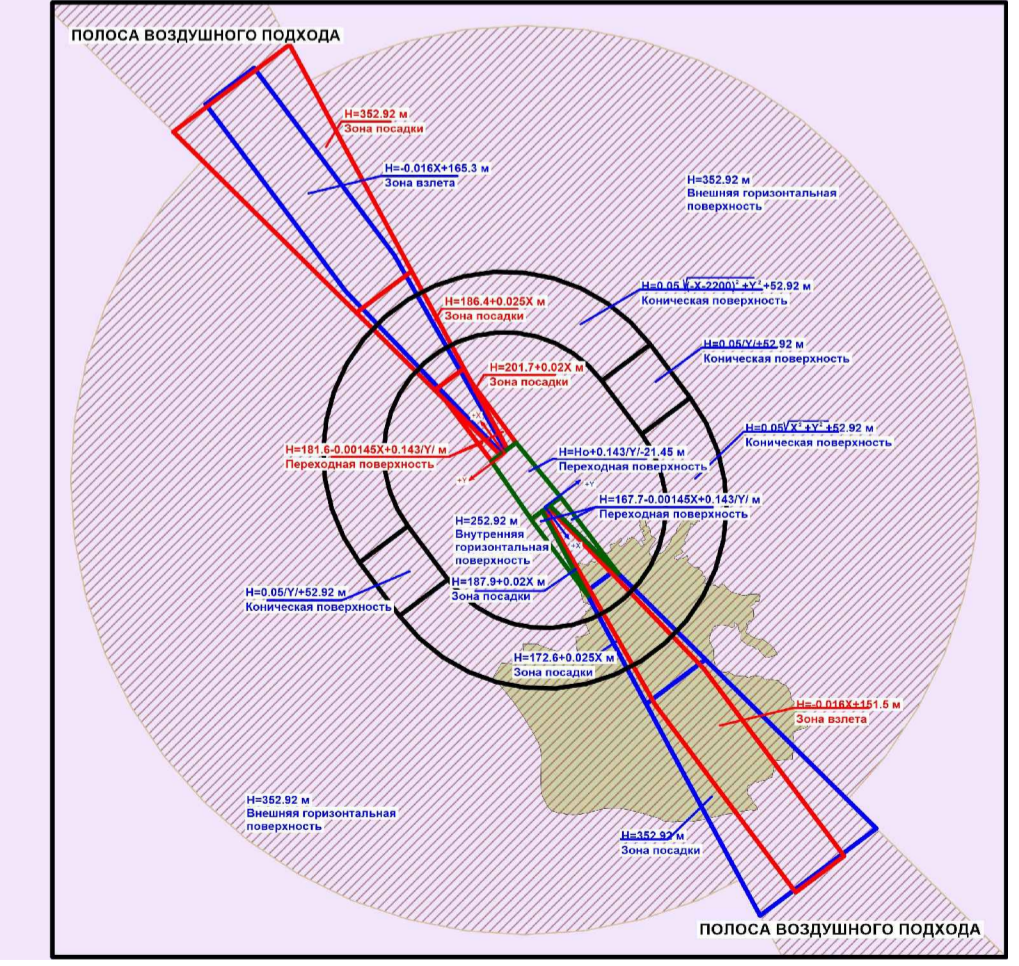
ПОЛОСА ВОЗДУШНОГО ПОДХОДА

H=352.92 м
Зона посадки

H=-0.016X+165.3 м
Зона взлета

H=352.92 м
Внешняя горизонтальная поверхность

H=0.05 $\sqrt{(-X-2200)^2+Y^2}$+52.92 м
Коническая поверхность

H=186.4+0.025X м
Зона посадки

H=0.05/Y/+52.92 м
Коническая поверхность

H=201.7+0.02X м
Зона посадки

H=0.05$\sqrt{X^2+Y^2}$+52.92 м
Коническая поверхность

H=181.6-0.00145X+0.143/Y/ м
Переходная поверхность

H=Ho+0.143/Y/-21.45 м
Переходная поверхность

+X
+Y
+Y
+X

H=167.7-0.00145X+0.143/Y/ м
Переходная поверхность

H=252.92 м
Внутренняя горизонтальная поверхность

H=187.9+0.02X м
Зона посадки

H=0.05/Y/+52.92 м
Коническая поверхность

H=172.6+0.025X м
Зона посадки

H=-0.016X+151.5 м
Зона взлета

H=352.92 м
Внешняя горизонтальная поверхность

H=352.92 м
Зона посадки

ПОЛОСА ВОЗДУШНОГО ПОДХОДА